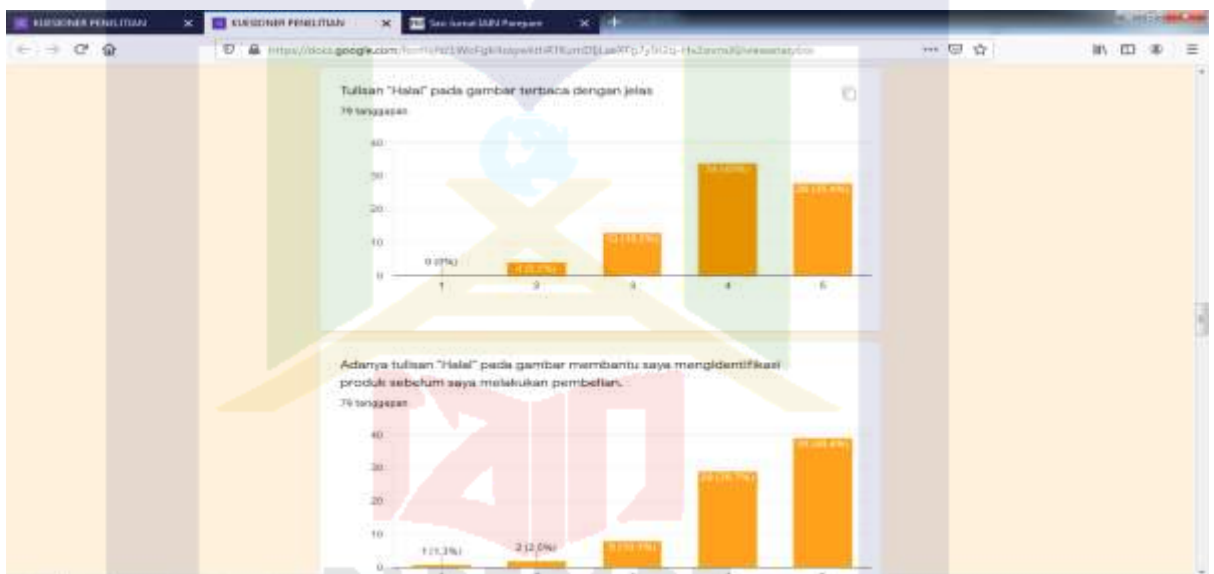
KUESIONER PENELITIAN ×
KUESIONER PENELITIAN ×
Sso Jurnal IAIN Parepare ×

https://docs.google.com/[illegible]

Tulisan "Halal" pada gambar terbaca dengan jelas
79 tanggapan

40
30
20
10
0

0 (0%)
4 (5,1%)
12 (15,2%)
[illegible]
28 ([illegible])

1 2 3 4 5

Adanya tulisan "Halal" pada gambar membantu saya mengidentifikasi produk sebelum saya melakukan pembelian.
79 tanggapan

40
30
20
10
0

1 (1,3%)
2 (2,5%)
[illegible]
29 ([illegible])
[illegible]